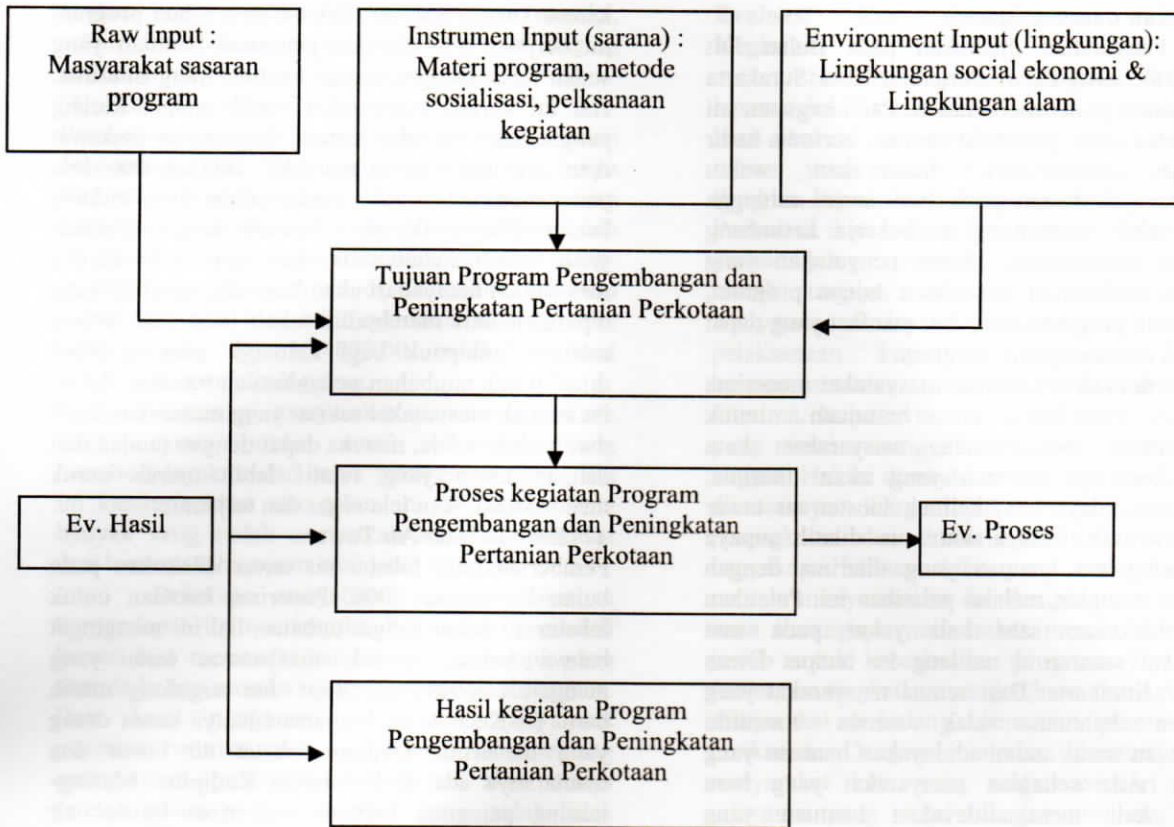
Raw Input : Masyarakat sasaran program

Instrumen Input (sarana) : Materi program, metode sosialisasi, pelksanaan kegiatan

Environment Input (lingkungan): Lingkungan social ekonomi & Lingkungan alam

Tujuan Program Pengembangan dan Peningkatan Pertanian Perkotaan

Ev. Hasil

Proses kegiatan Program Pengembangan dan Peningkatan Pertanian Perkotaan

Ev. Proses

Hasil kegiatan Program Pengembangan dan Peningkatan Pertanian Perkotaan